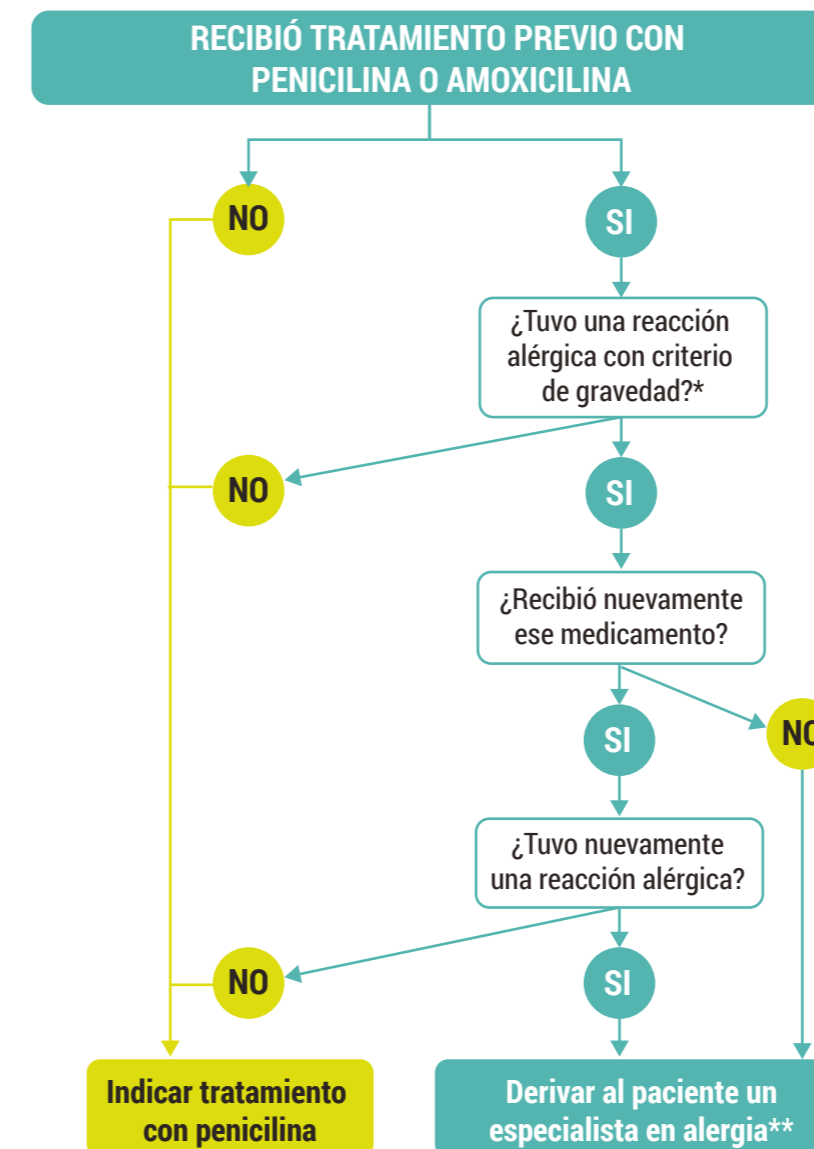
RECIBIÓ TRATAMIENTO PREVIO CON PENICILINA O AMOXICILINA

NO

SI

¿Tuvo una reacción alérgica con criterio de gravedad?*

NO

SI

¿Recibió nuevamente ese medicamento?

SI

NO

¿Tuvo nuevamente una reacción alérgica?

NO

SI

Indicar tratamiento con penicilina

Derivar al paciente un especialista en alergia**